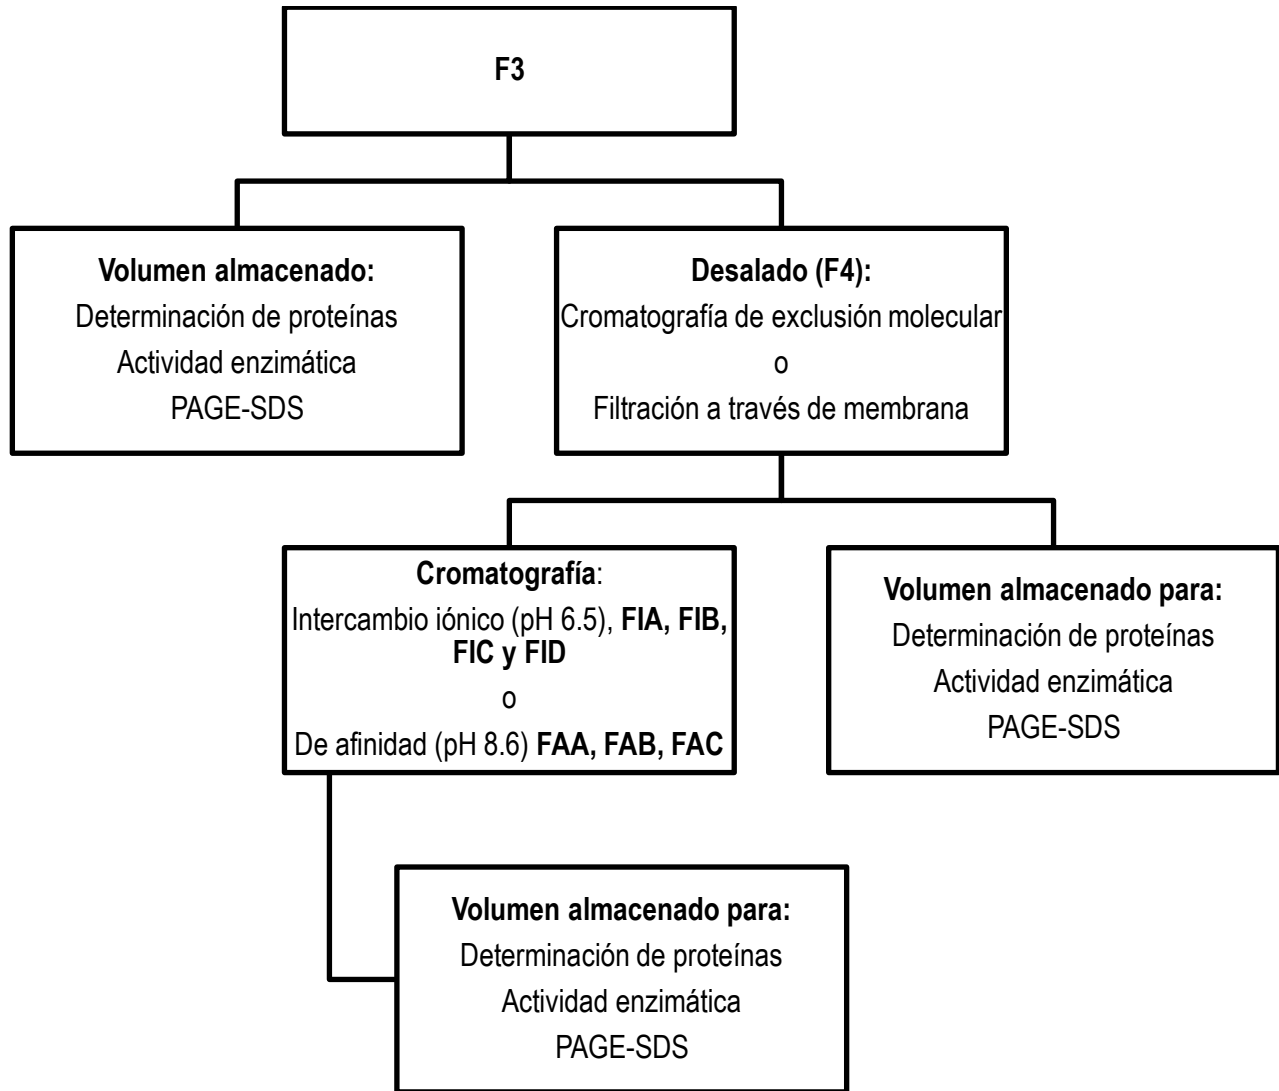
F3

Volumen almacenado:
Determinación de proteínas
Actividad enzimática
PAGE-SDS

Desalado (F4):
Cromatografía de exclusión molecular
o
Filtración a través de membrana

Cromatografía:
Intercambio iónico (pH 6.5), FIA, FIB, FIC y FID
o
De afinidad (pH 8.6) FAA, FAB, FAC

Volumen almacenado para:
Determinación de proteínas
Actividad enzimática
PAGE-SDS

Volumen almacenado para:
Determinación de proteínas
Actividad enzimática
PAGE-SDS